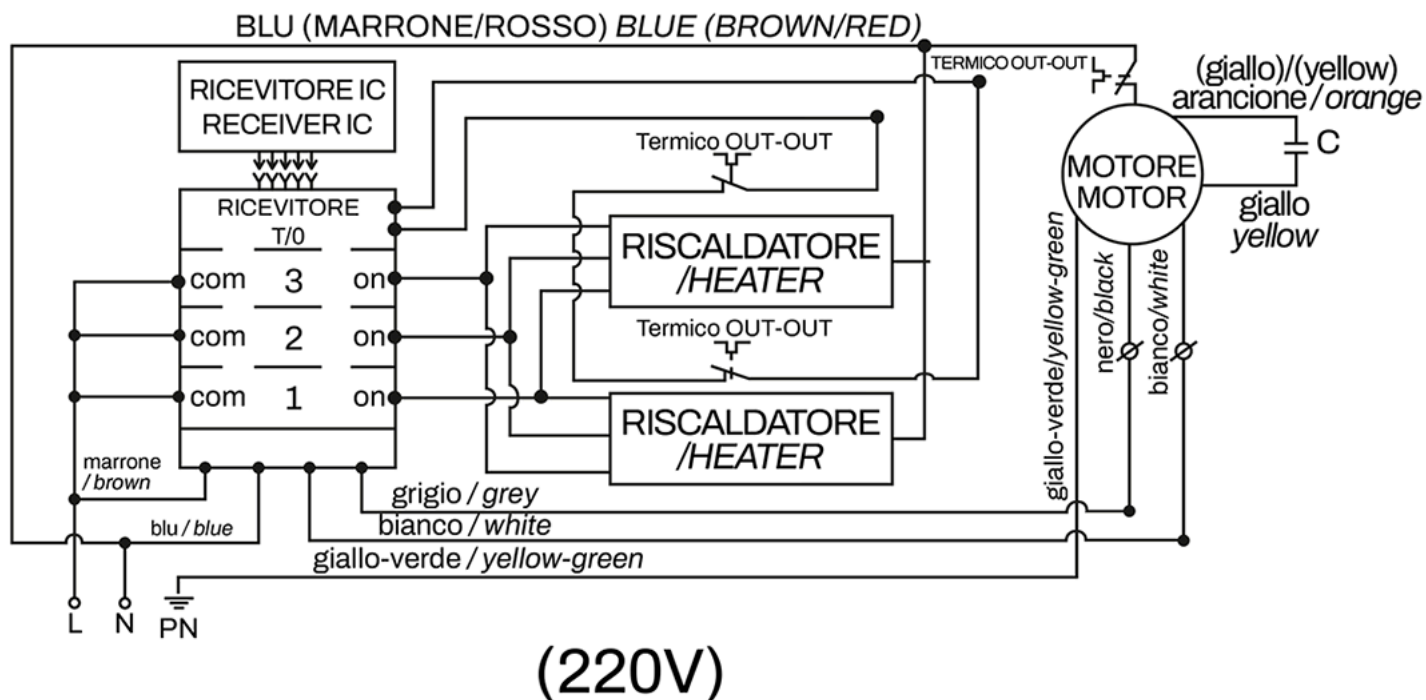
BLU (MARRONE/ROSSO) *BLUE (BROWN/RED)*

TERMICO OUT-OUT

(giallo)/(yellow)
arancione / *orange*

RICEVITORE IC
RECEIVER IC

Termico OUT-OUT

C

MOTORE
MOTOR

giallo
*yellow*

RICEVITORE
T/0

com 3 on
com 2 on
com 1 on

RISCALDATORE
/*HEATER*

Termico OUT-OUT

RISCALDATORE
/*HEATER*

giallo-verde/*yellow-green*

nero/*black*

bianco/*white*

marrone
/ *brown*

grigio / *grey*

bianco / *white*

blu / *blue*

giallo-verde / *yellow-green*

L N PN

(220V)